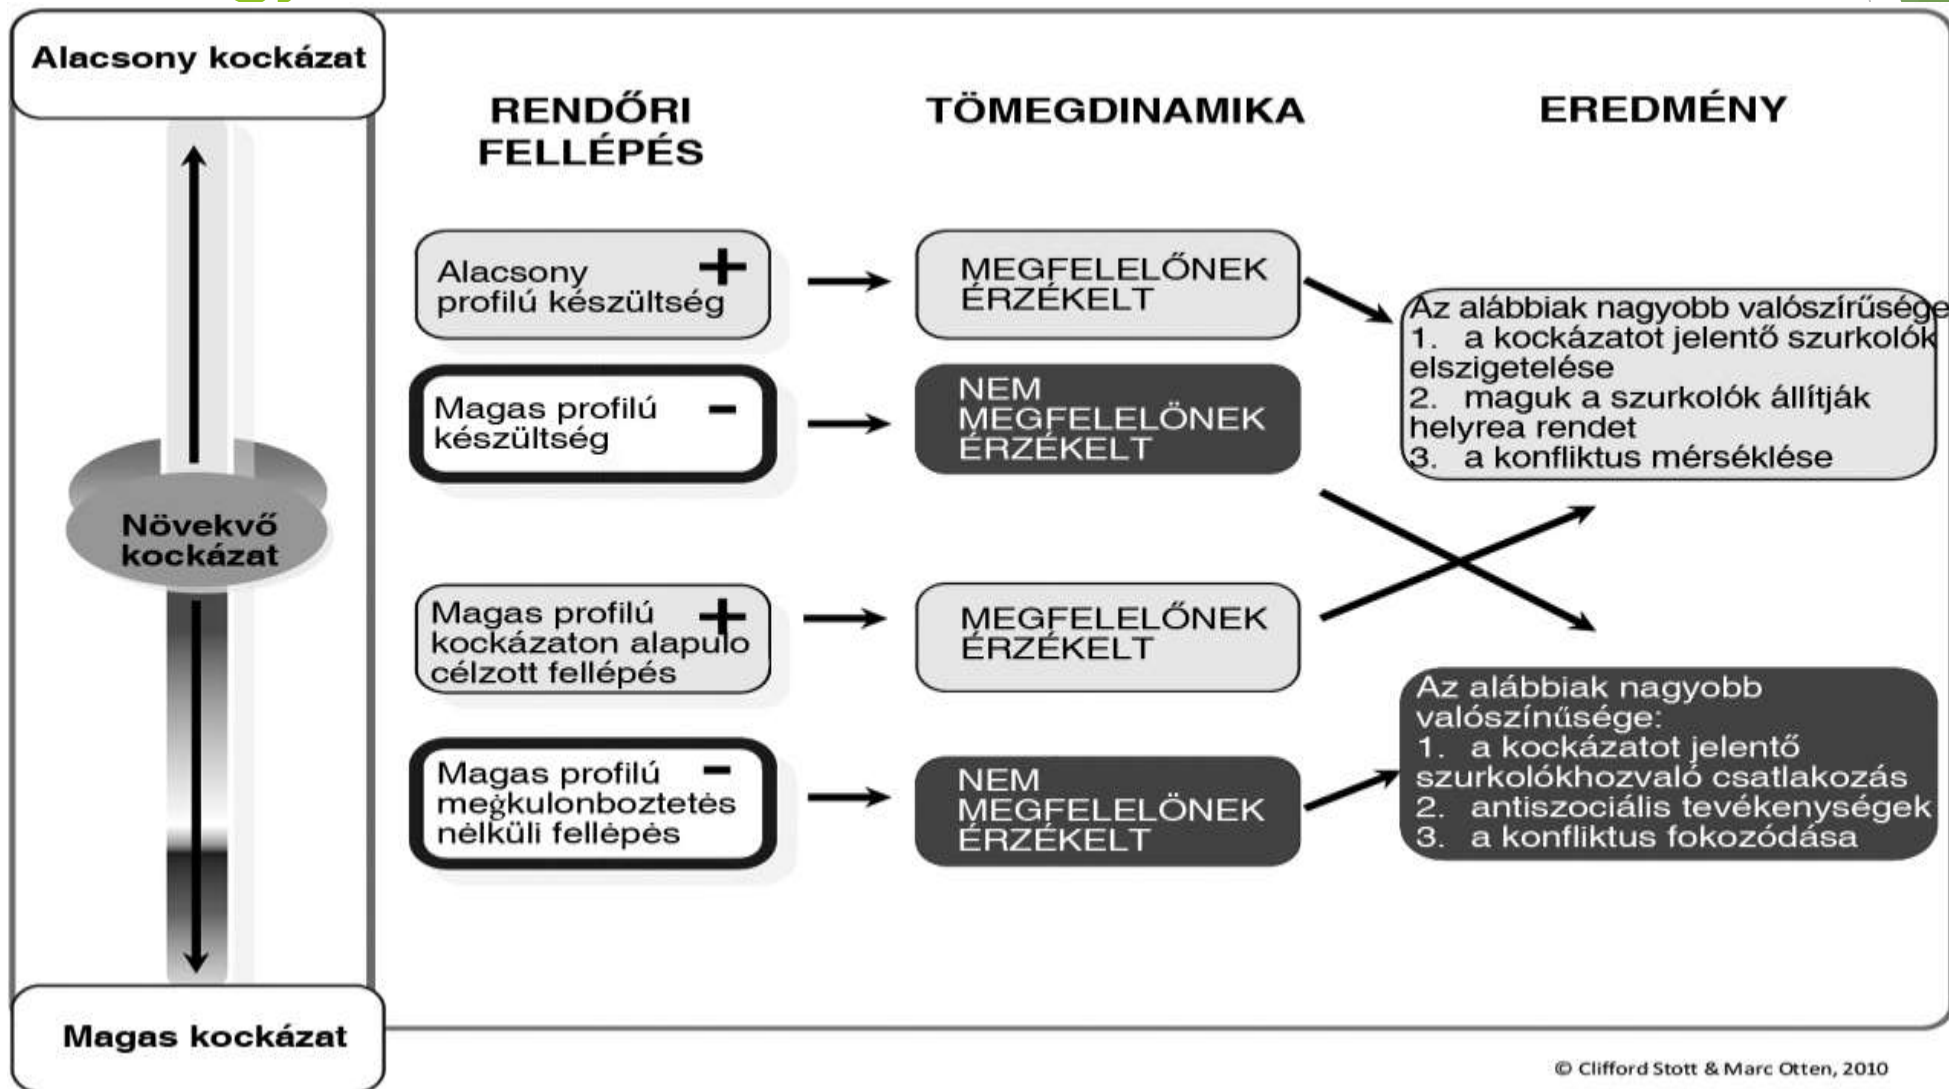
Alacsony kockázat

Növekvő kockázat

Magas kockázat

RENDŐRI FELLÉPÉS

TÖMEGDINAMIKA

EREDMÉNY

Alacsony profilú készültség +

MEGFELELŐNEK ÉRZÉKELT

Magas profilú készültség -

NEM MEGFELELŐNEK ÉRZÉKELT

Az alábbiak nagyobb valószírűsége
1. a kockázatot jelentő szurkolók elszigetelése
2. maguk a szurkolók állítják helyrea rendet
3. a konfliktus mérséklése

Magas profilú kockázaton alapulo célzott fellépés +

MEGFELELŐNEK ÉRZÉKELT

Magas profilú megkulonboztetés nélküli fellépés -

NEM MEGFELELŐNEK ÉRZÉKELT

Az alábbiak nagyobb valószínűsége:
1. a kockázatot jelentő szurkolókhozvaló csatlakozás
2. antiszociális tevékenységek
3. a konfliktus fokozódása

© Clifford Stott & Marc Otten, 2010